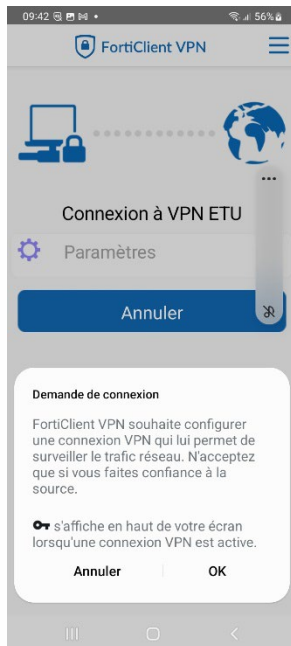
09:42 56%

FortiClient VPN

Connexion à VPN ETU

Paramètres

Annuler

Demande de connexion

FortiClient VPN souhaite configurer une connexion VPN qui lui permet de surveiller le trafic réseau. N'acceptez que si vous faites confiance à la source.

s'affiche en haut de votre écran lorsqu'une connexion VPN est active.

Annuler OK